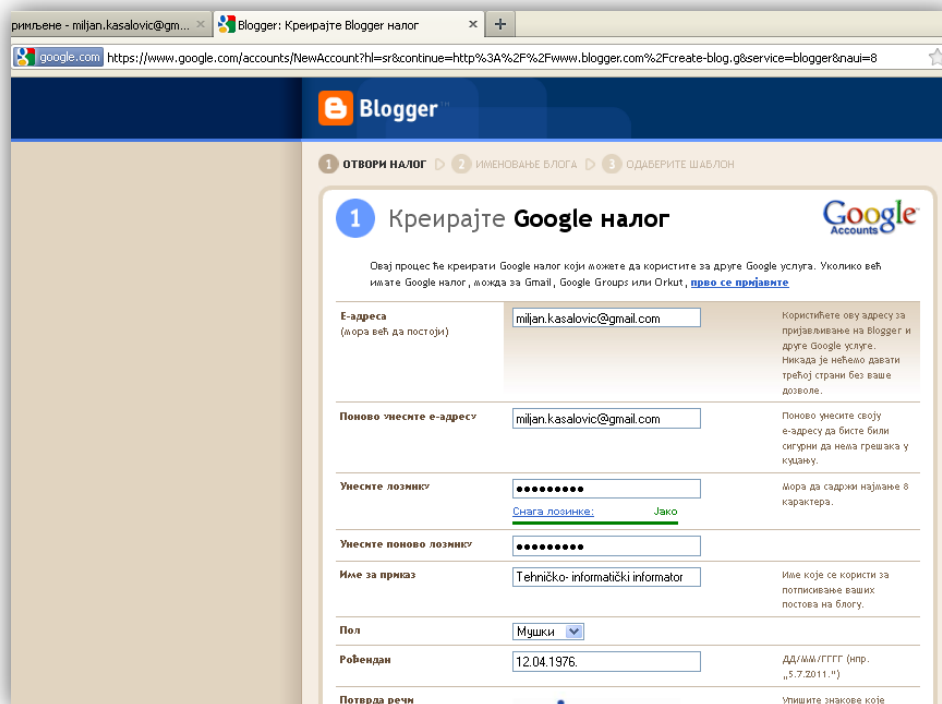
римљене - miljan.kasalovic@gm... × Blogger: Креирајте Blogger налог × +

google.com https://www.google.com/accounts/NewAccount?hl=sr&continue=http%3A%2F%2Fwww.blogger.com%2Fcreate-blog.g&service=blogger&naui=8

Blogger

1 ОТВОРИ НАЛОГ 2 ИМЕНОВАЊЕ БЛОГА 3 ОДАБЕРИТЕ ШАБЛОН

1 Креирајте Google налог

Google Accounts

Овај процес ће креирати Google налог који можете да користите за друге Google услуга. Уколико већ имате Google налог, можда за Gmail, Google Groups или Orkut, прво се пријавите

| | | |
|---|---|---|
| Е-адреса (мора већ да постоји) | miljan.kasalovic@gmail.com | Користићете ову адресу за пријављивање на Blogger и друге Google услуге. Никада је нећемо давати трећој страни без ваше дозволе. |
| Поново унесите е-адресу | miljan.kasalovic@gmail.com | Поново унесите своју е-адресу да бисте били сигурни да нема грешака у куцању. |
| Унесите лозинку | ••••••••• Снага лозинке: Јако | Мора да садржи најмање 8 карактера. |
| Унесите поново лозинку | ••••••••• | |
| Име за приказ | Tehničko- informatički informator | Име које се користи за потписивање ваших постова на блогу. |
| Пол | Мушки | |
| Рођендан | 12.04.1976. | ДД/ММ/ГГГГ (нпр. „5.7.2011.") |
| Потврда речи | | Упишите знакове које |